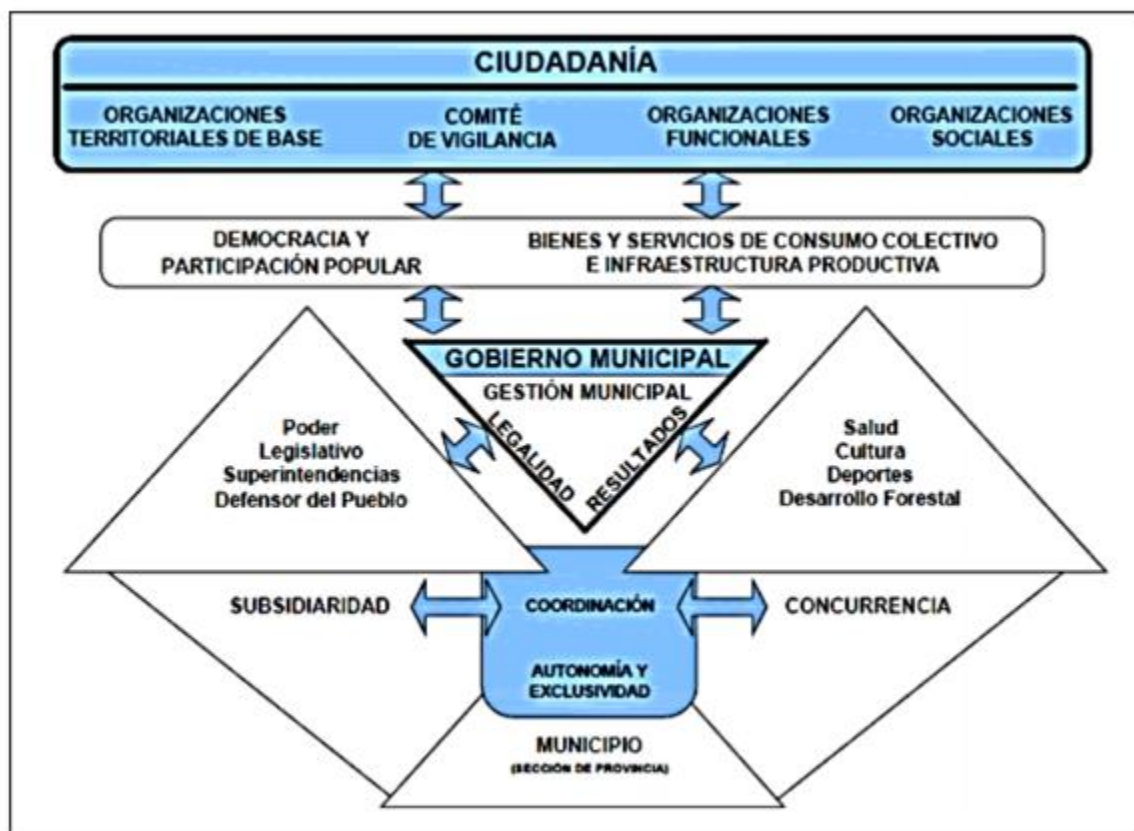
CIUDADANÍA

ORGANIZACIONES TERRITORIALES DE BASE

COMITÉ DE VIGILANCIA

ORGANIZACIONES FUNCIONALES

ORGANIZACIONES SOCIALES

DEMOCRACIA Y PARTICIPACIÓN POPULAR

BIENES Y SERVICIOS DE CONSUMO COLECTIVO E INFRAESTRUCTURA PRODUCTIVA

GOBIERNO MUNICIPAL

GESTIÓN MUNICIPAL

LEGALIDAD

RESULTADOS

Poder
Legislativo
Superintendencias
Defensor del Pueblo

Salud
Cultura
Deportes
Desarrollo Forestal

SUBSIDIARIDAD

COORDINACIÓN

CONCURRENCIA

AUTONOMÍA Y EXCLUSIVIDAD

MUNICIPIO
(SECCIÓN DE PROVINCIA)